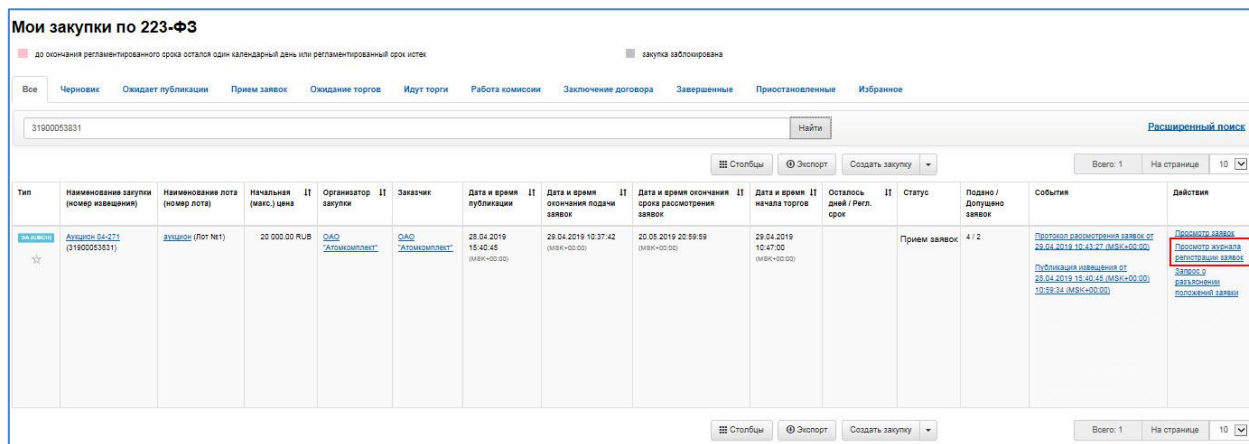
Мои закупки по 223-ФЗ

до окончания регламентированного срока остался один календарный день или регламентированный срок истек

закупка заблокирована

Все Черновик Ожидает публикации Прием заявок Ожидание торгов Идут торги Работа комиссии Заключение договора Завершенные Приостановленные Избранное

31900053831

Найти

Расширенный поиск

Столбцы Экспорт Создать закупку

Всего: 1 На странице 10

| Тип | Наименование закупки (номер извещения) | Наименование лота (номер лота) | Начальная (макс.) цена | Организатор закупки | Заказчик | Дата и время публикации | Дата и время окончания подачи заявок | Дата и время окончания срока рассмотрения заявок | Дата и время начала торгов | Осталось дней / Регл. срок | Статус | Подано / Допущено заявок | События | Действия |
|---|---|---|---|---|---|---|---|---|---|---|---|---|---|---|
| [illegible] | Аукцион 04-271 (31900053831) | аукцион (Лот №1) | 20 000.00 RUB | ОАО "Атомкомплект" | ОАО "Атомкомплект" | 26.04.2019 15:40:45 (MSK+00:00) | 29.04.2019 10:37:42 (MSK+00:00) | 20.05.2019 20:59:59 (MSK+00:00) | 29.04.2019 10:47:00 (MSK+00:00) | | Прием заявок | 4 / 2 | Протокол рассмотрения заявок от 29.04.2019 10:43:27 (MSK+00:00) Публикация извещения от 26.04.2019 15:40:45 (MSK+00:00) 10:59:34 (MSK+00:00) | Просмотр заявок Просмотр журнала регистрации заявок Запрос о разъяснении положений заявки |

Столбцы Экспорт Создать закупку

Всего: 1 На странице 10